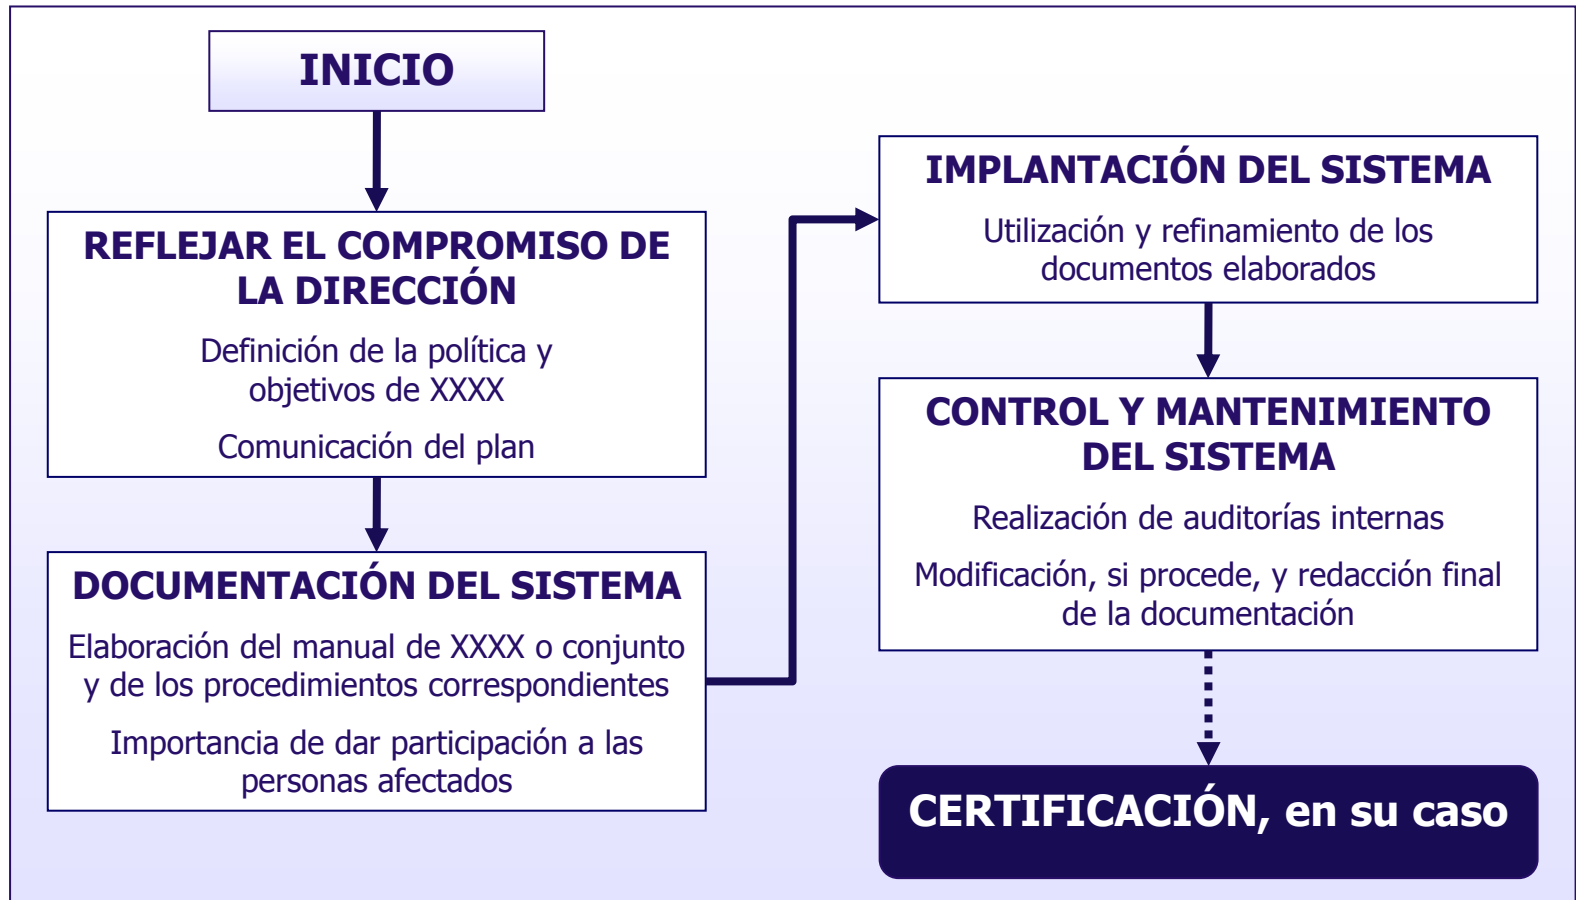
INICIO

REFLEJAR EL COMPROMISO DE LA DIRECCIÓN

Definición de la política y objetivos de XXXX

Comunicación del plan

DOCUMENTACIÓN DEL SISTEMA

Elaboración del manual de XXXX o conjunto y de los procedimientos correspondientes

Importancia de dar participación a las personas afectados

IMPLANTACIÓN DEL SISTEMA

Utilización y refinamiento de los documentos elaborados

CONTROL Y MANTENIMIENTO DEL SISTEMA

Realización de auditorías internas

Modificación, si procede, y redacción final de la documentación

CERTIFICACIÓN, en su caso